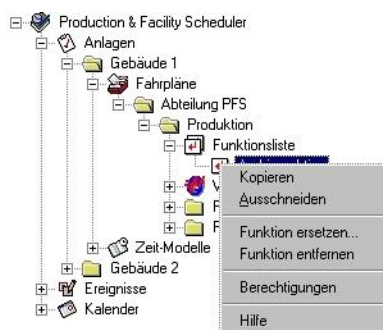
Production & Facility Scheduler
Anlagen
Gebäude 1
Fahrpläne
Abteilung PFS
Produktion
Funktionsliste
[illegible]
V
F
F
Zeit-Modelle
Gebäude 2
Ereignisse
Kalender

Kopieren
Ausschneiden
Funktion ersetzen...
Funktion entfernen
Berechtigungen
Hilfe